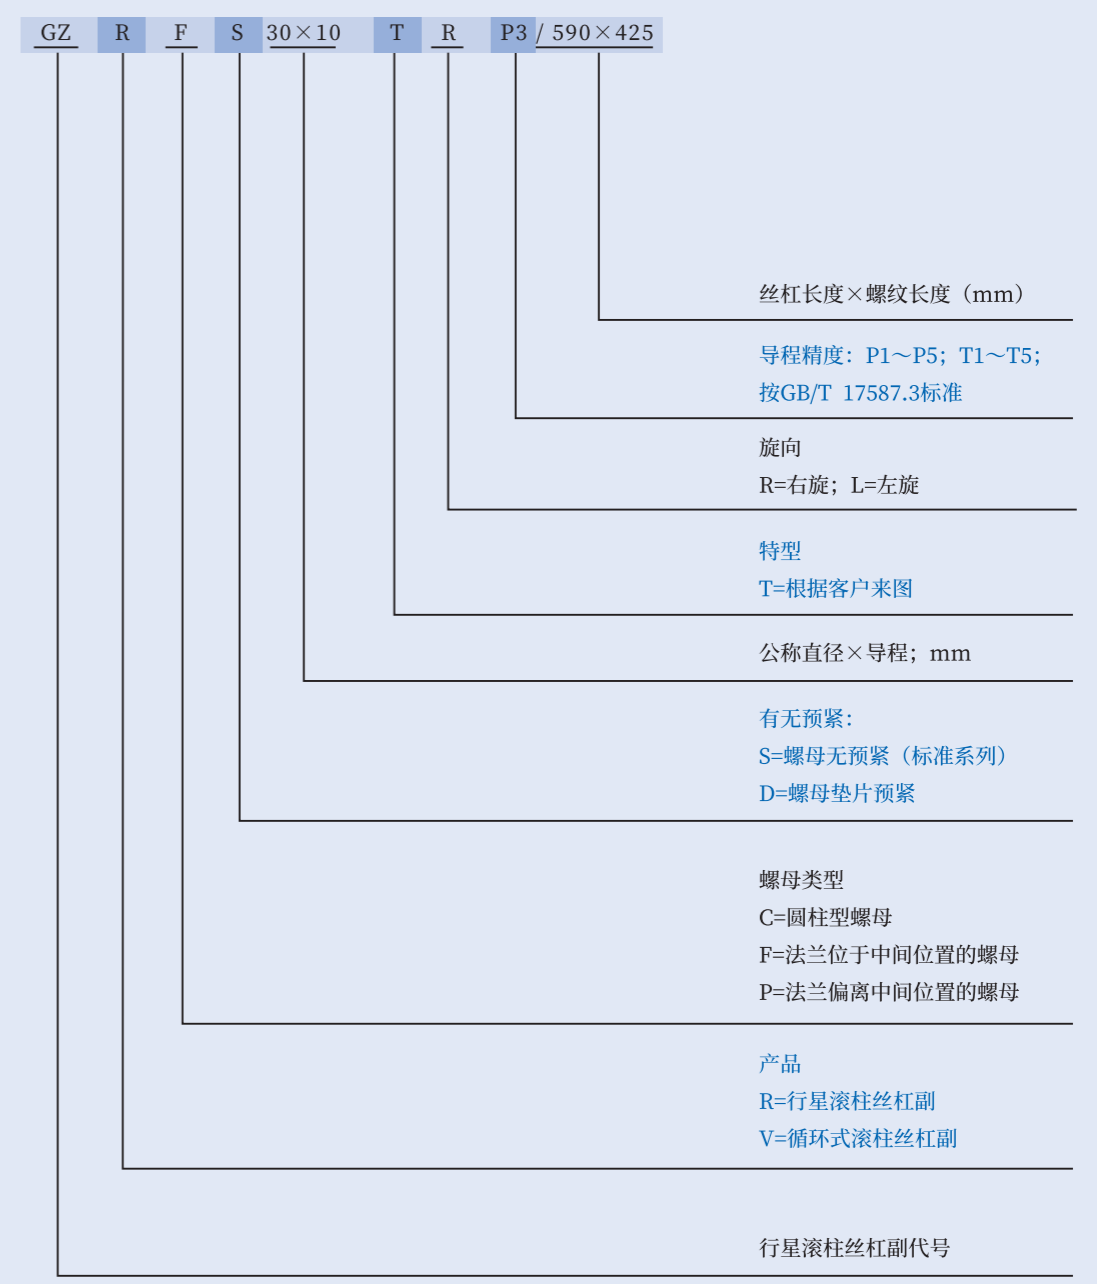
GZ R F S 30×10 T R P3 / 590×425

丝杠长度×螺纹长度（mm）

导程精度：P1～P5；T1～T5；
按GB/T 17587.3标准

旋向
R=右旋；L=左旋

特型
T=根据客户来图

公称直径×导程；mm

有无预紧：
S=螺母无预紧（标准系列）
D=螺母垫片预紧

螺母类型
C=圆柱型螺母
F=法兰位于中间位置的螺母
P=法兰偏离中间位置的螺母

产品
R=行星滚柱丝杠副
V=循环式滚柱丝杠副

行星滚柱丝杠副代号